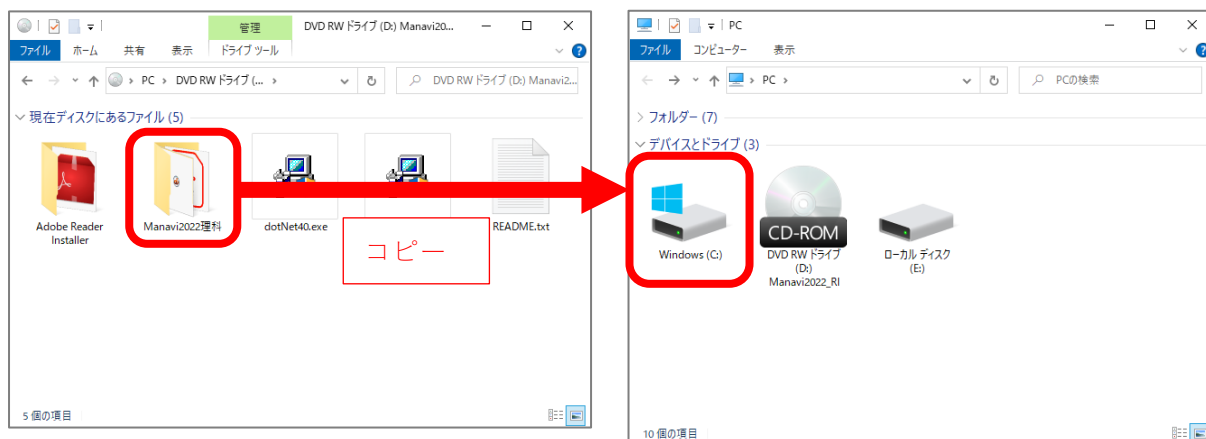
管理
DVD RW ドライブ (D:) Manavi20...
ファイル ホーム 共有 表示 ドライブ ツール
PC > DVD RW ドライブ (... >
DVD RW ドライブ (D:) Manavi2...
現在ディスクにあるファイル (5)
Adobe Reader Installer
Manavi2022理科
dotNet40.exe
README.txt
コピー
5 個の項目

PC
ファイル コンピューター 表示
PC >
PCの検索
フォルダー (7)
デバイスとドライブ (3)
Windows (C:)
CD-ROM
DVD RW ドライブ (D:) Manavi2022_RI
ローカル ディスク (E:)
10 個の項目